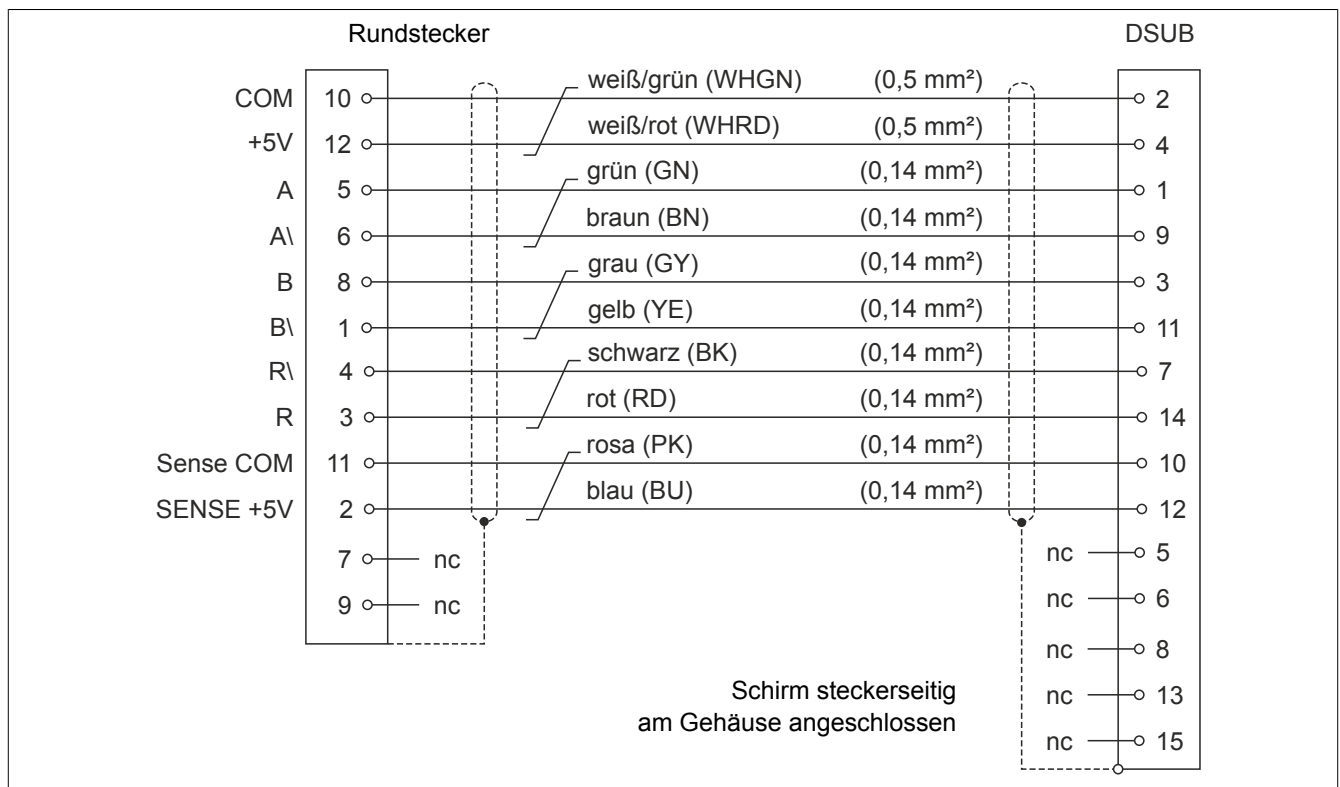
Rundstecker

DSUB

COM 10 — weiß/grün (WHGN) (0,5 mm²) — 2
+5V 12 — weiß/rot (WHRD) (0,5 mm²) — 4
A 5 — grün (GN) (0,14 mm²) — 1
A\ 6 — braun (BN) (0,14 mm²) — 9
B 8 — grau (GY) (0,14 mm²) — 3
B\ 1 — gelb (YE) (0,14 mm²) — 11
R\ 4 — schwarz (BK) (0,14 mm²) — 7
R 3 — rot (RD) (0,14 mm²) — 14
Sense COM 11 — rosa (PK) (0,14 mm²) — 10
SENSE +5V 2 — blau (BU) (0,14 mm²) — 12

7 — nc
9 — nc

nc — 5
nc — 6
nc — 8
nc — 13
nc — 15

Schirm steckerseitig am Gehäuse angeschlossen